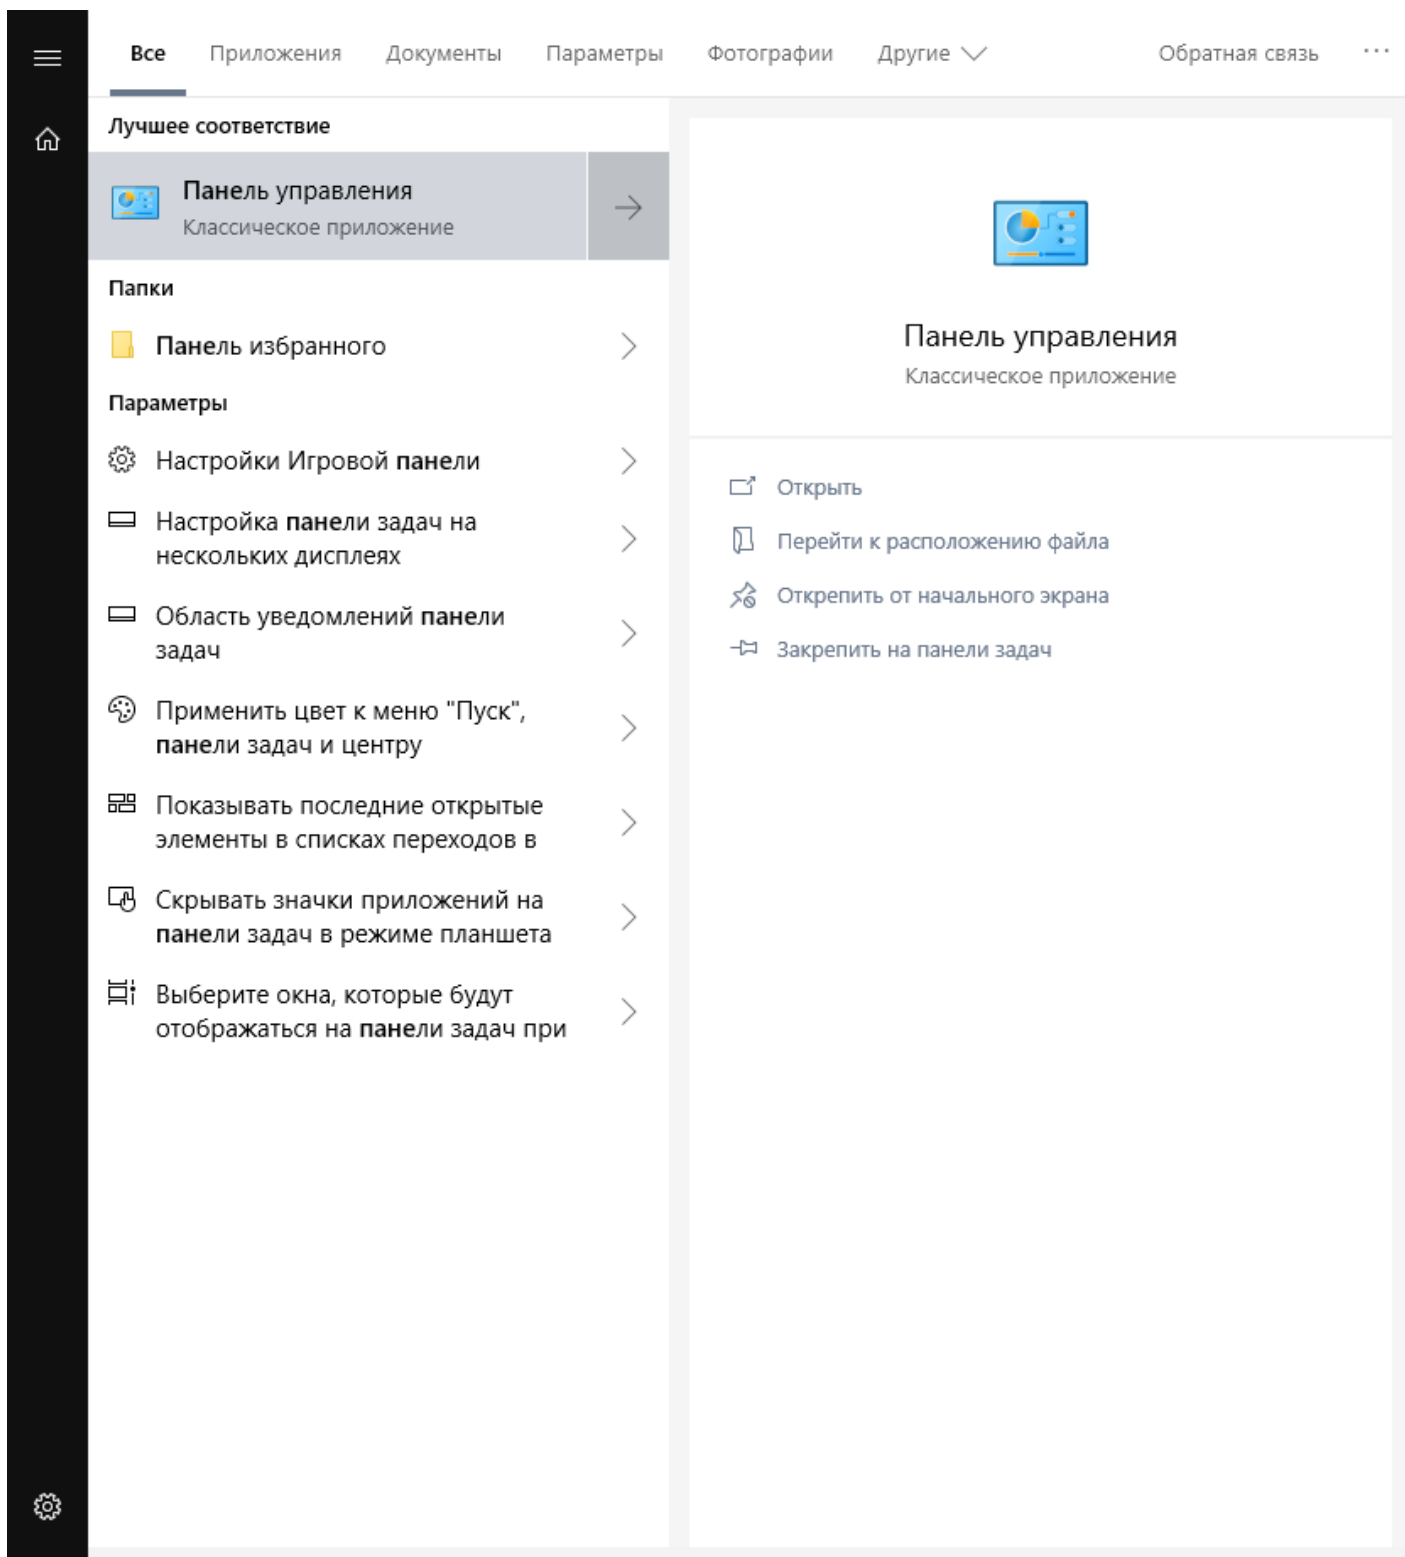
Все Приложения Документы Параметры Фотографии Другие Обратная связь ...

Лучшее соответствие

Панель управления
Классическое приложение

Папки

Панель избранного

Параметры

Настройки Игровой панели

Настройка панели задач на нескольких дисплеях

Область уведомлений панели задач

Применить цвет к меню "Пуск", панели задач и центру

Показывать последние открытые элементы в списках переходов в

Скрывать значки приложений на панели задач в режиме планшета

Выберите окна, которые будут отображаться на панели задач при

Панель управления
Классическое приложение

Открыть

Перейти к расположению файла

Открепить от начального экрана

Закрепить на панели задач